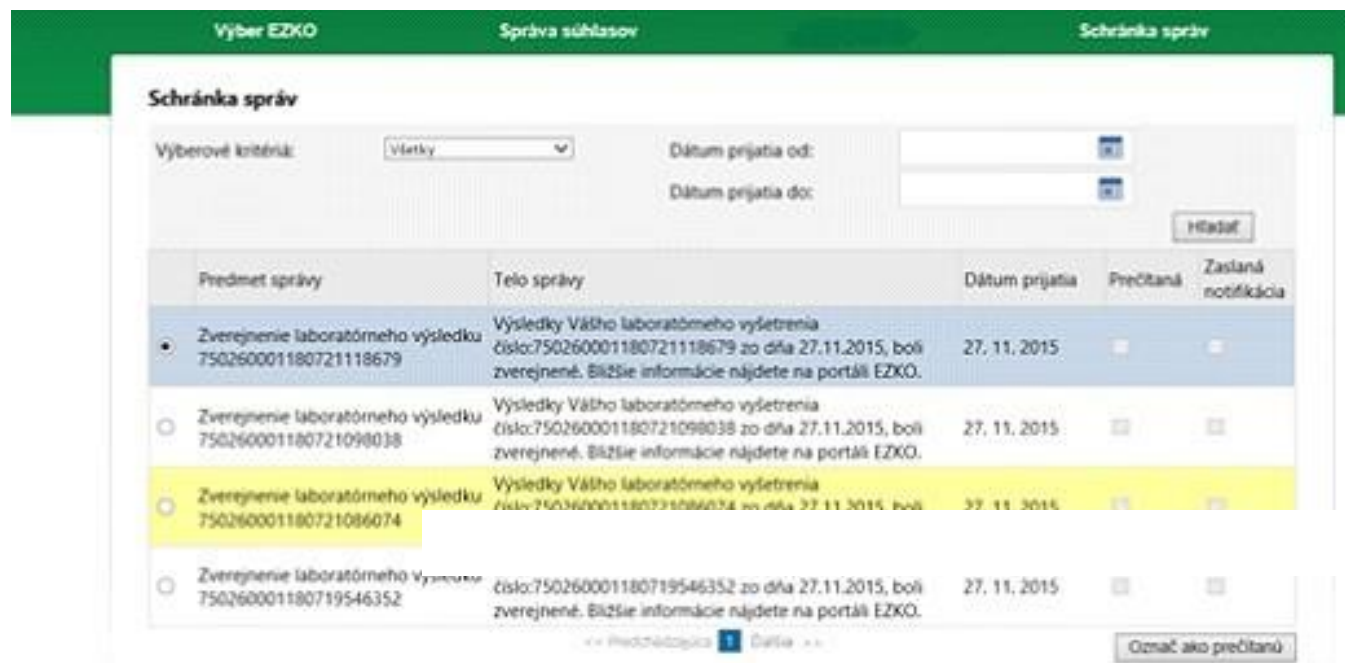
Výber EZKO | Správa súhlasov | Schránka správ

Schránka správ

Výberové kritériá: Všetky

Dátum prijatia od:

Dátum prijatia do:

Hľadať

| | Predmet správy | Telo správy | Dátum prijatia | Prečítaná | Zaslaná notifikácia |
|---|---|---|---|---|---|
| | Zverejnenie laboratórneho výsledku 750260001180721118679 | Výsledky Vášho laboratórneho vyšetrenia číslo:750260001180721118679 zo dňa 27.11.2015, boli zverejnené. Bližšie informácie nájdete na portáli EZKO. | 27. 11. 2015 | | |
| | Zverejnenie laboratórneho výsledku 750260001180721098038 | Výsledky Vášho laboratórneho vyšetrenia číslo:750260001180721098038 zo dňa 27.11.2015, boli zverejnené. Bližšie informácie nájdete na portáli EZKO. | 27. 11. 2015 | | |
| | Zverejnenie laboratórneho výsledku 750260001180721086074 | Výsledky Vášho laboratórneho vyšetrenia číslo:750260001180721086074 zo dňa 27.11.2015, boli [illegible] | 27. 11. 2015 | | |
| | Zverejnenie laboratórneho výsledku 750260001180719546352 | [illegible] číslo:750260001180719546352 zo dňa 27.11.2015, boli zverejnené. Bližšie informácie nájdete na portáli EZKO. | 27. 11. 2015 | | |

<< Predchádzajúca 1 Ďalšia >>

Označ ako prečítanú